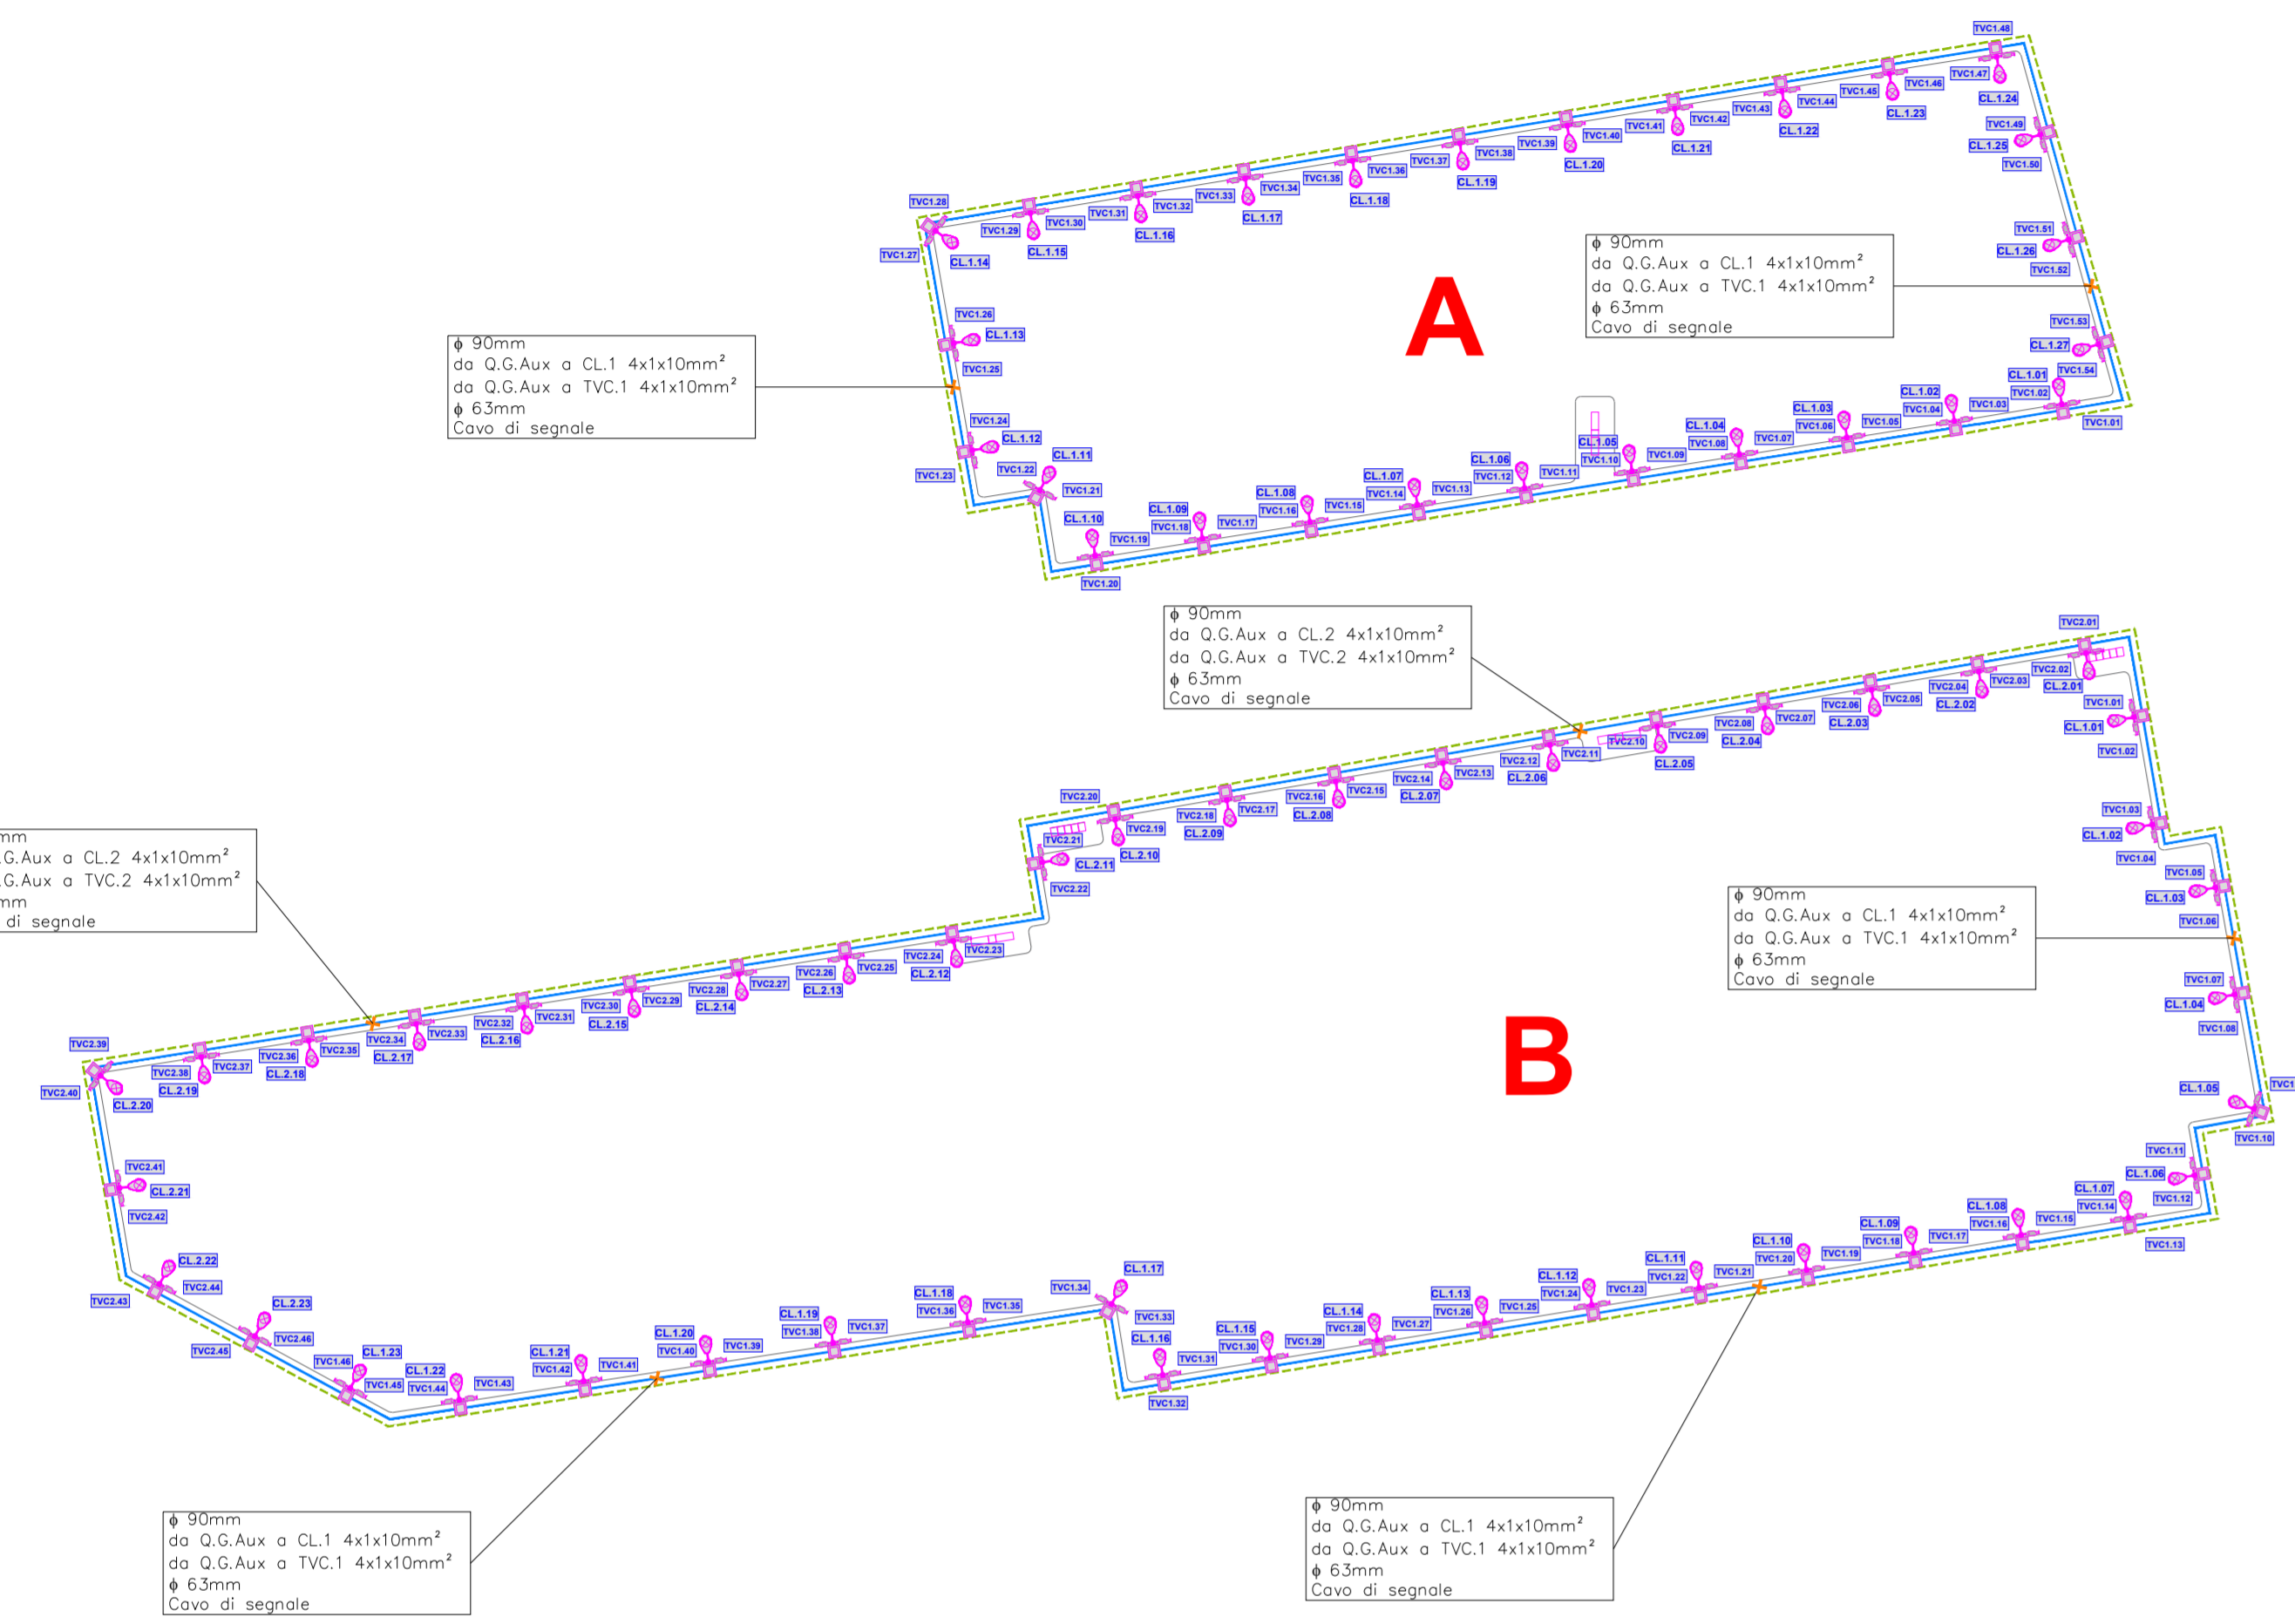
A

$\phi$ 90mm
da Q.G.Aux a CL.1 4x1x10mm²
da Q.G.Aux a TVC.1 4x1x10mm²
$\phi$ 63mm
Cavo di segnale

$\phi$ 90mm
da Q.G.Aux a CL.1 4x1x10mm²
da Q.G.Aux a TVC.1 4x1x10mm²
$\phi$ 63mm
Cavo di segnale

TVC1.48 TVC1.47 TVC1.46 TVC1.45 TVC1.44 TVC1.43 TVC1.42 TVC1.41 TVC1.40 TVC1.39 TVC1.38 TVC1.37 TVC1.36 TVC1.35 TVC1.34 TVC1.33 TVC1.32 TVC1.31 TVC1.30 TVC1.29 TVC1.28 TVC1.27 CL.1.24 CL.1.23 CL.1.22 CL.1.21 CL.1.20 CL.1.19 CL.1.18 CL.1.17 CL.1.16 CL.1.15 CL.1.14 TVC1.49 CL.1.25 TVC1.50 TVC1.51 CL.1.26 TVC1.52 TVC1.53 CL.1.27 TVC1.54 CL.1.01 TVC1.02 TVC1.01 CL.1.02 TVC1.03 TVC1.04 TVC1.05 CL.1.03 TVC1.06 TVC1.07 CL.1.04 TVC1.08 TVC1.09 CL.1.05 TVC1.10 TVC1.11 CL.1.06 TVC1.12 TVC1.13 CL.1.07 TVC1.14 TVC1.15 CL.1.08 TVC1.16 TVC1.17 CL.1.09 TVC1.18 TVC1.19 TVC1.20 CL.1.10 TVC1.21 CL.1.11 TVC1.22 CL.1.12 TVC1.24 TVC1.23 TVC1.26 CL.1.13 TVC1.25

B

$\phi$ 90mm
da Q.G.Aux a CL.2 4x1x10mm²
da Q.G.Aux a TVC.2 4x1x10mm²
$\phi$ 63mm
Cavo di segnale

mm
.G.Aux a CL.2 4x1x10mm²
.G.Aux a TVC.2 4x1x10mm²
mm
di segnale

$\phi$ 90mm
da Q.G.Aux a CL.1 4x1x10mm²
da Q.G.Aux a TVC.1 4x1x10mm²
$\phi$ 63mm
Cavo di segnale

$\phi$ 90mm
da Q.G.Aux a CL.1 4x1x10mm²
da Q.G.Aux a TVC.1 4x1x10mm²
$\phi$ 63mm
Cavo di segnale

$\phi$ 90mm
da Q.G.Aux a CL.1 4x1x10mm²
da Q.G.Aux a TVC.1 4x1x10mm²
$\phi$ 63mm
Cavo di segnale

TVC2.01 TVC2.02 TVC2.03 CL.2.01 TVC2.04 CL.2.02 TVC2.05 TVC2.06 CL.2.03 TVC2.07 TVC2.08 CL.2.04 TVC2.09 TVC2.10 CL.2.05 TVC2.11 TVC2.12 CL.2.06 TVC2.13 TVC2.14 CL.2.07 TVC2.15 TVC2.16 CL.2.08 TVC2.17 TVC2.18 CL.2.09 TVC2.19 TVC2.20 CL.2.10 TVC2.21 CL.2.11 TVC2.22 TVC2.23 TVC2.24 CL.2.12 TVC2.25 TVC2.26 CL.2.13 TVC2.27 TVC2.28 CL.2.14 TVC2.29 TVC2.30 CL.2.15 TVC2.31 TVC2.32 CL.2.16 TVC2.33 TVC2.34 CL.2.17 TVC2.35 TVC2.36 CL.2.18 TVC2.37 TVC2.38 CL.2.19 TVC2.39 TVC2.40 CL.2.20 TVC2.41 CL.2.21 TVC2.42 CL.2.22 TVC2.44 TVC2.43 CL.2.23 TVC2.46 TVC2.45 TVC1.46 CL.1.23 TVC1.45 CL.1.22 TVC1.44 TVC1.43 CL.1.21 TVC1.42 TVC1.41 CL.1.20 TVC1.40 TVC1.39 CL.1.19 TVC1.38 TVC1.37 CL.1.18 TVC1.36 TVC1.35 TVC1.34 CL.1.17 TVC1.33 CL.1.16 TVC1.31 TVC1.32 CL.1.15 TVC1.30 TVC1.29 CL.1.14 TVC1.28 TVC1.27 CL.1.13 TVC1.26 TVC1.25 CL.1.12 TVC1.24 TVC1.23 CL.1.11 TVC1.22 TVC1.21 CL.1.10 TVC1.20 TVC1.19 CL.1.09 TVC1.18 TVC1.17 CL.1.08 TVC1.16 TVC1.15 CL.1.07 TVC1.14 TVC1.13 CL.1.06 TVC1.12 TVC1.11 CL.1.05 TVC1 TVC1.10 CL.1.04 TVC1.07 TVC1.08 CL.1.03 TVC1.05 TVC1.06 TVC1.03 CL.1.02 TVC1.04 TVC1.01 CL.1.01 TVC1.02